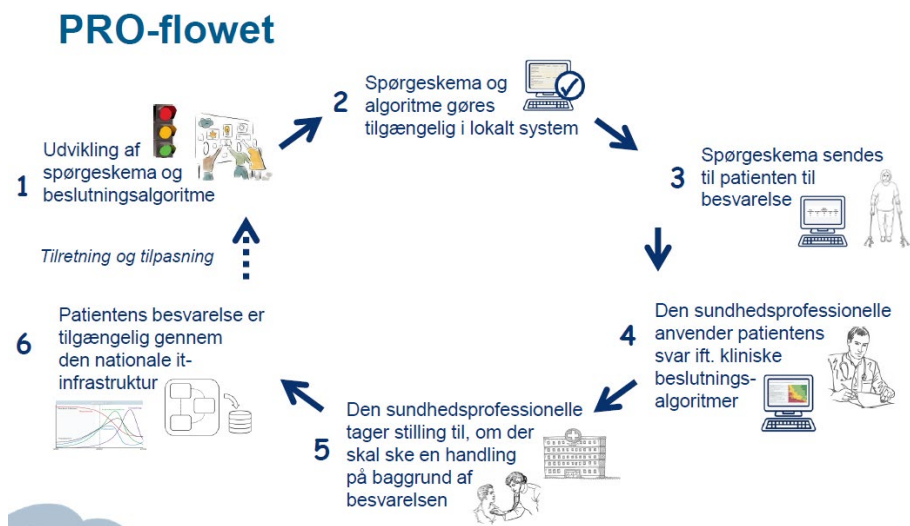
PRO-flowet

1 Udvikling af spørgeskema og beslutningsalgoritme

2 Spørgeskema og algoritme gøres tilgængelig i lokalt system

3 Spørgeskema sendes til patienten til besvarelse

4 Den sundhedsprofessionelle anvender patientens svar ift. kliniske beslutningsalgoritmer

5 Den sundhedsprofessionelle tager stilling til, om der skal ske en handling på baggrund af besvarelsen

6 Patientens besvarelse er tilgængelig gennem den nationale it-infrastruktur

Tilretning og tilpasning